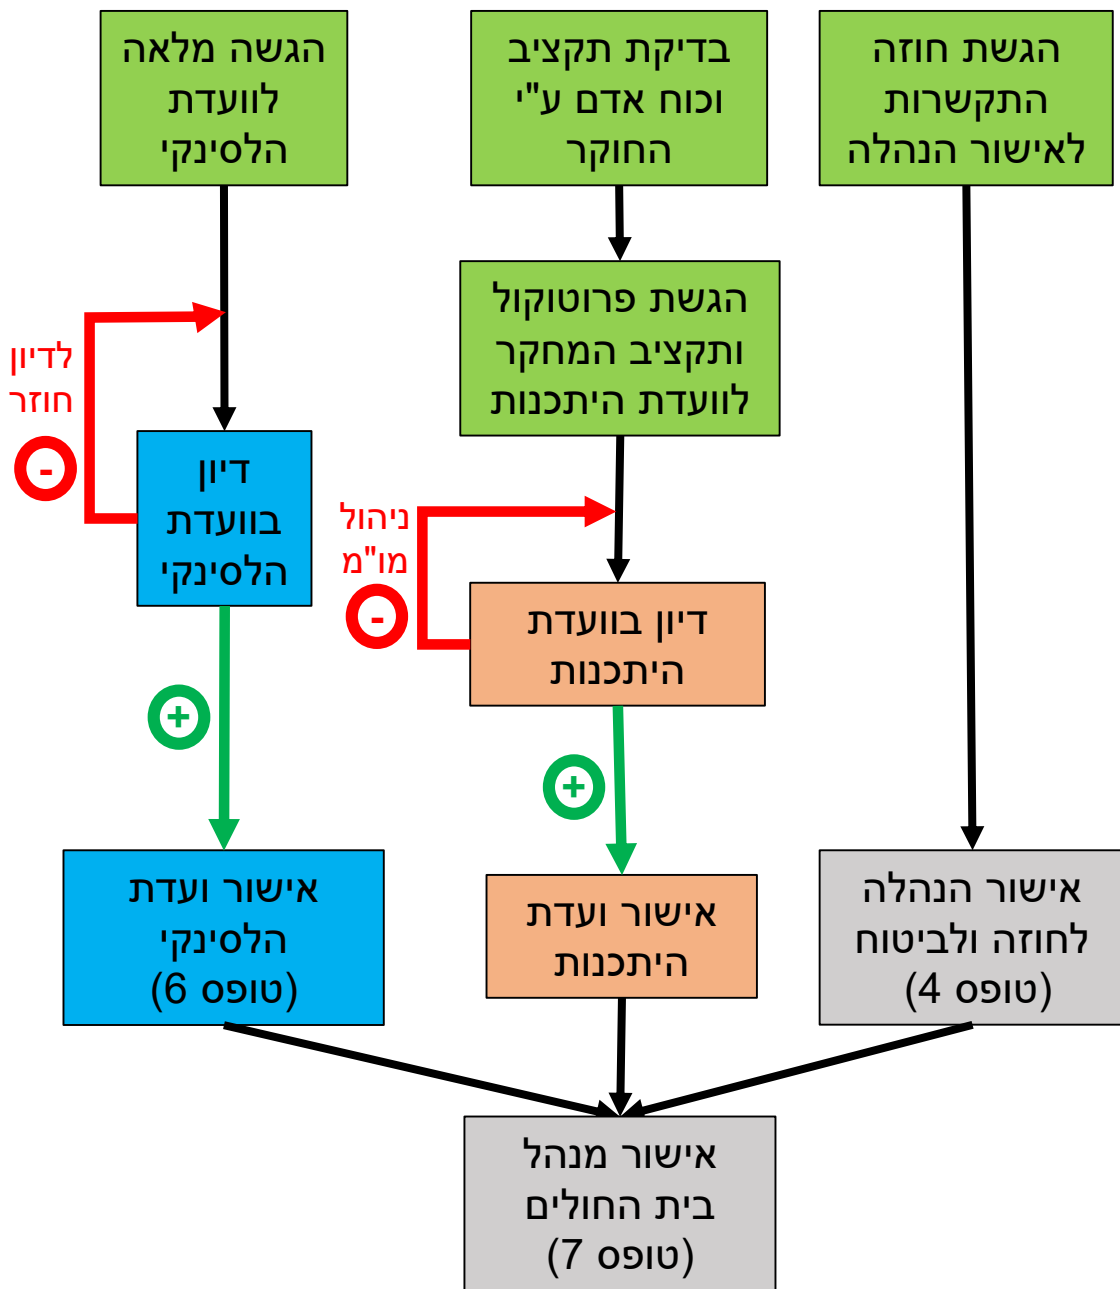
הגשת חוזה התקשרות לאישור הנהלה

בדיקת תקציב וכוח אדם ע"י החוקר

הגשה מלאה לוועדת הלסינקי

הגשת פרוטוקול ותקציב המחקר לוועדת היתכנות

לדיון חוזר

-

דיון בוועדת הלסינקי

ניהול מו"מ

-

דיון בוועדת היתכנות

+

+

אישור הנהלה לחוזה ולביטוח (טופס 4)

אישור ועדת היתכנות

אישור ועדת הלסינקי (טופס 6)

אישור מנהל בית החולים (טופס 7)